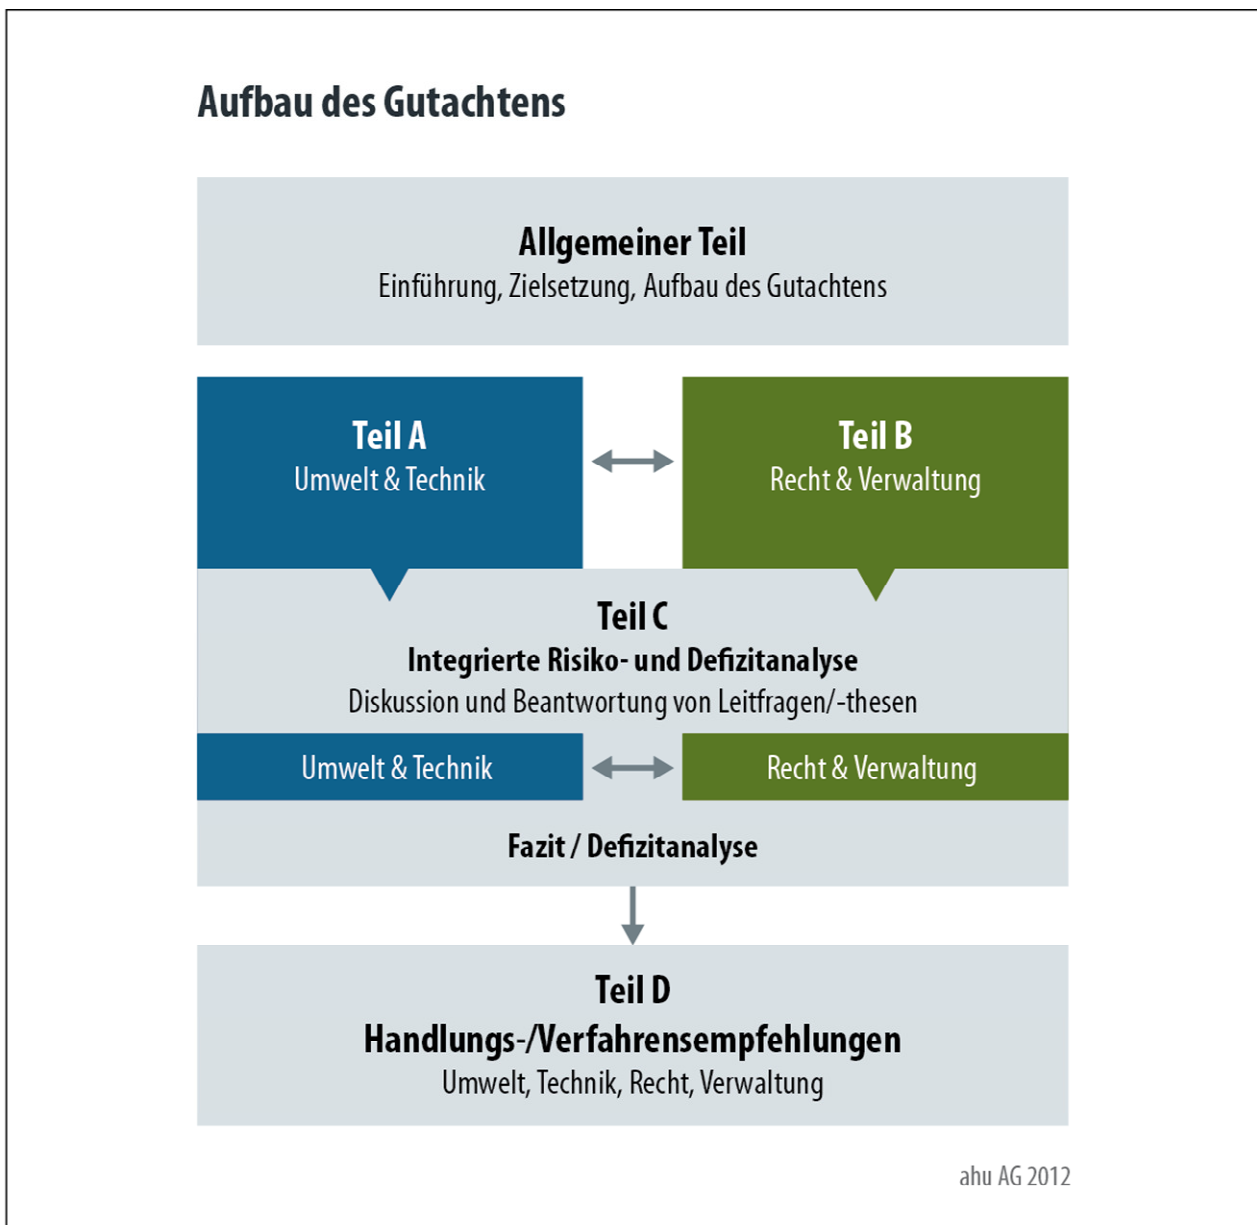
Aufbau des Gutachtens

Allgemeiner Teil
Einführung, Zielsetzung, Aufbau des Gutachtens

Teil A
Umwelt & Technik

Teil B
Recht & Verwaltung

Teil C
Integrierte Risiko- und Defizitanalyse
Diskussion und Beantwortung von Leitfragen/-thesen

Umwelt & Technik

Recht & Verwaltung

Fazit / Defizitanalyse

Teil D
Handlungs-/Verfahrensempfehlungen
Umwelt, Technik, Recht, Verwaltung

ahu AG 2012